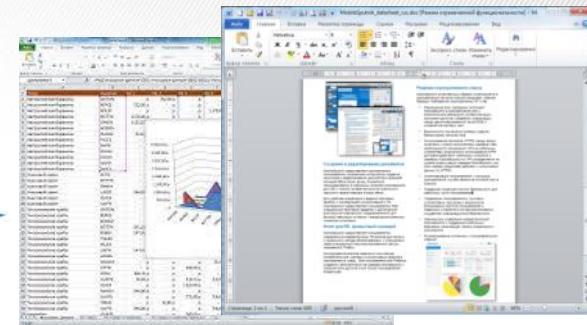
Файл Главная Вставка Разметка страницы Ссылки Рассылки Рецензирование Вид

Вставить

Экспресс-стили Изменить стили

Редактирование

Стили

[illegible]_datasheet_ru.doc [Режим ограниченной функциональности] - Mi

Создание и редактирование документов

Новые функции для эффективной работы

Страница: 2 из 2 Число слов: 689 русский